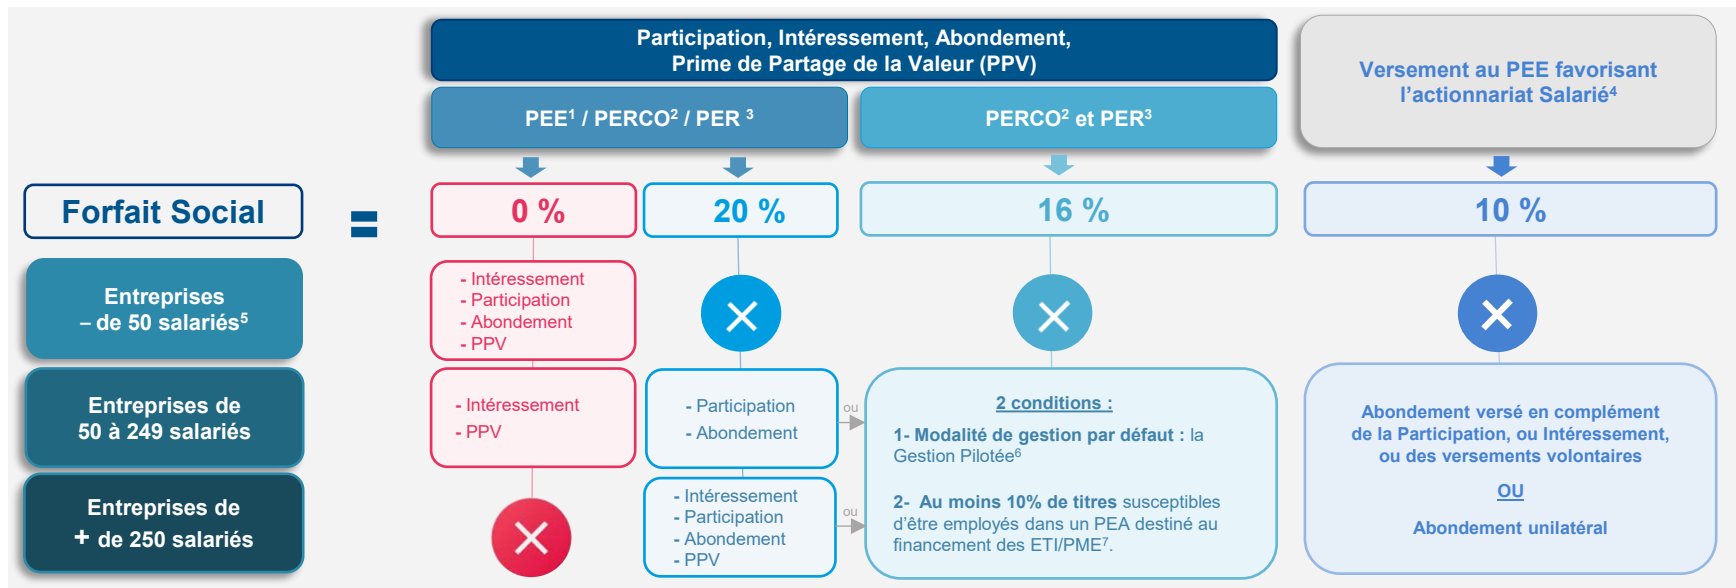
Participation, Intéressement, Abondement, Prime de Partage de la Valeur (PPV)

PEE$^1$ / PERCO$^2$ / PER $^3$

PERCO$^2$ et PER$^3$

Versement au PEE favorisant l'actionnariat Salarié$^4$

Forfait Social

=

0 %

20 %

16 %

10 %

Entreprises – de 50 salariés$^5$

- Intéressement
- Participation
- Abondement
- PPV

Entreprises de 50 à 249 salariés

- Intéressement
- PPV

- Participation
- Abondement

ou

2 conditions :

1- Modalité de gestion par défaut : la Gestion Pilotée$^6$

2- Au moins 10% de titres susceptibles d'être employés dans un PEA destiné au financement des ETI/PME$^7$.

Abondement versé en complément de la Participation, ou Intéressement, ou des versements volontaires

OU

Abondement unilatéral

Entreprises de + de 250 salariés

- Intéressement
- Participation
- Abondement
- PPV

ou